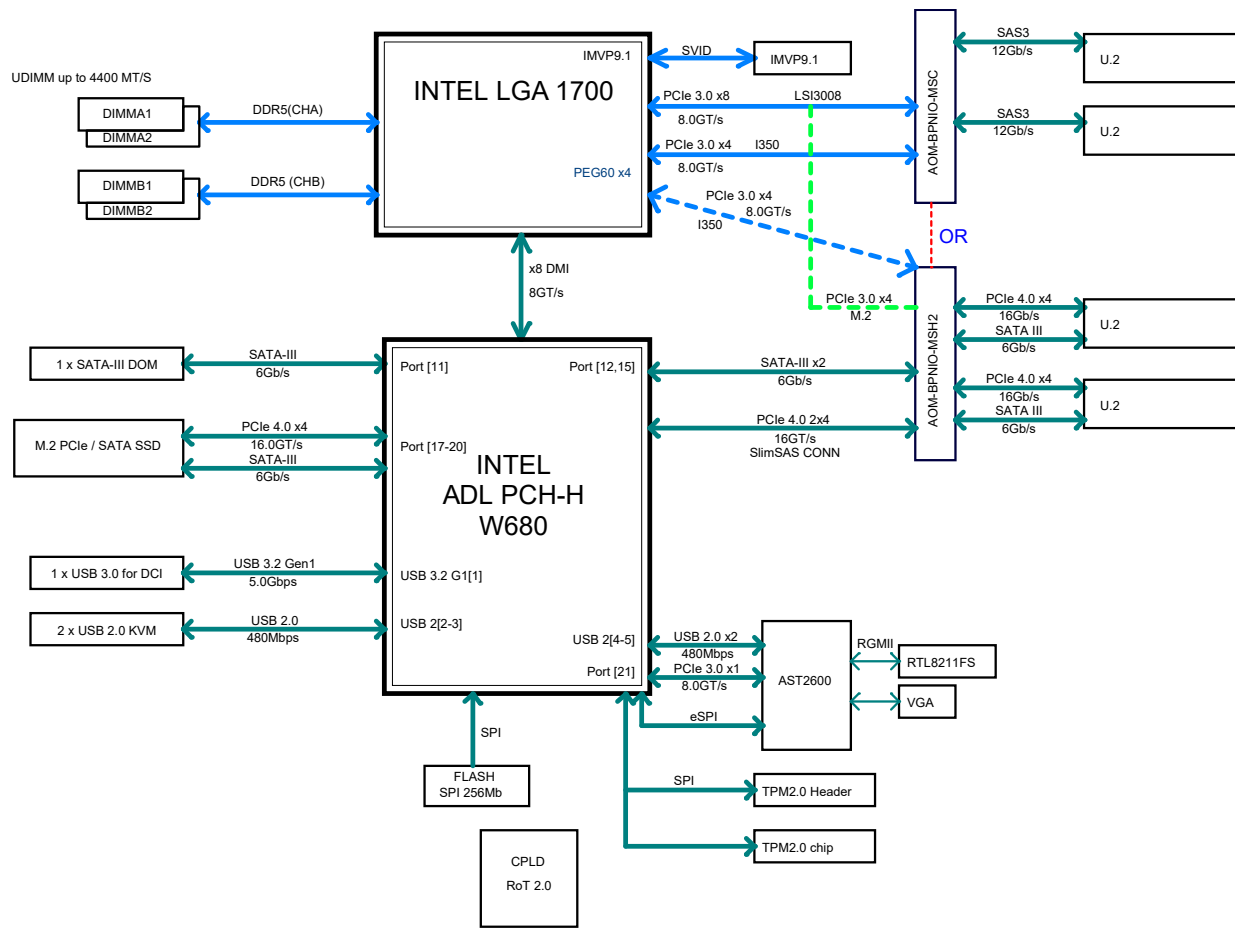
UDIMM up to 4400 MT/S

DIMMA1
DIMMA2
DDR5(CHA)

DIMMB1
DIMMB2
DDR5 (CHB)

INTEL LGA 1700
IMVP9.1
PEG60 x4

SVID
IMVP9.1

PCIe 3.0 x8
8.0GT/s
LSI3008

PCIe 3.0 x4
8.0GT/s
I350

PCIe 3.0 x4
8.0GT/s
I350

AOM-BPNIO-MSC

SAS3
12Gb/s
U.2

SAS3
12Gb/s
U.2

OR

x8 DMI
8GT/s

PCIe 3.0 x4
M.2

AOM-BPNIO-MSH2

PCIe 4.0 x4
16Gb/s
SATA III
6Gb/s
U.2

PCIe 4.0 x4
16Gb/s
SATA III
6Gb/s
U.2

1 x SATA-III DOM
SATA-III
6Gb/s

M.2 PCIe / SATA SSD
PCIe 4.0 x4
16.0GT/s
SATA-III
6Gb/s

Port [11]
Port [12,15]
Port [17-20]

INTEL
ADL PCH-H
W680

SATA-III x2
6Gb/s

PCIe 4.0 2x4
16GT/s
SlimSAS CONN

1 x USB 3.0 for DCI
USB 3.2 Gen1
5.0Gbps
USB 3.2 G1[1]

2 x USB 2.0 KVM
USB 2.0
480Mbps
USB 2[2-3]

USB 2[4-5]
Port [21]

USB 2.0 x2
480Mbps
PCIe 3.0 x1
8.0GT/s
eSPI

AST2600
RGMII
RTL8211FS
VGA

SPI
FLASH
SPI 256Mb

SPI
TPM2.0 Header
TPM2.0 chip

CPLD
RoT 2.0